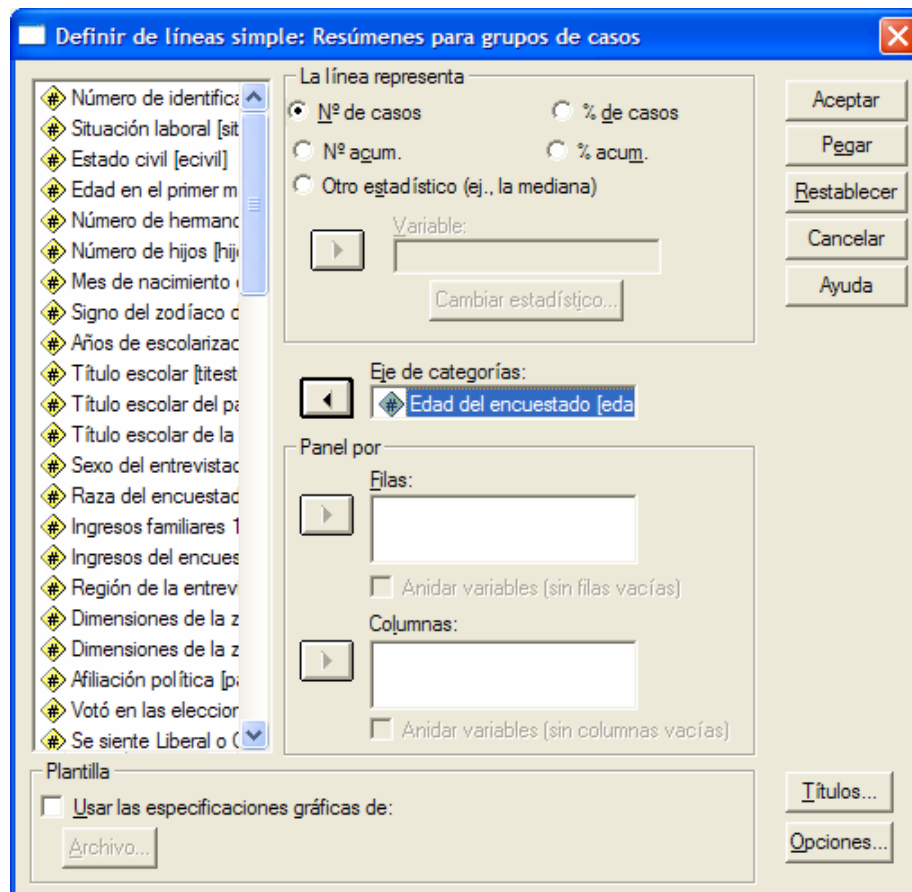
Definir de líneas simple: Resúmenes para grupos de casos

Número de identifica
Situación laboral [sit
Estado civil [ecivil]
Edad en el primer m
Número de hermano
Número de hijos [hij
Mes de nacimiento
Signo del zodíaco d
Años de escolarizac
Título escolar [titest
Título escolar del pa
Título escolar de la
Sexo del entrevistad
Raza del encuestad
Ingresos familiares 1
Ingresos del encues
Región de la entrevi
Dimensiones de la z
Dimensiones de la z
Afiliación política [pa
Votó en las eleccion
Se siente Liberal o

La línea representa
Nº de casos
% de casos
Nº acum.
% acum.
Otro estadístico (ej., la mediana)
Variable:
Cambiar estadístico...

Eje de categorías:
Edad del encuestado [eda

Panel por
Filas:
Anidar variables (sin filas vacías)
Columnas:
Anidar variables (sin columnas vacías)

Aceptar
Pegar
Restablecer
Cancelar
Ayuda

Plantilla
Usar las especificaciones gráficas de:
Archivo...

Títulos...
Opciones...